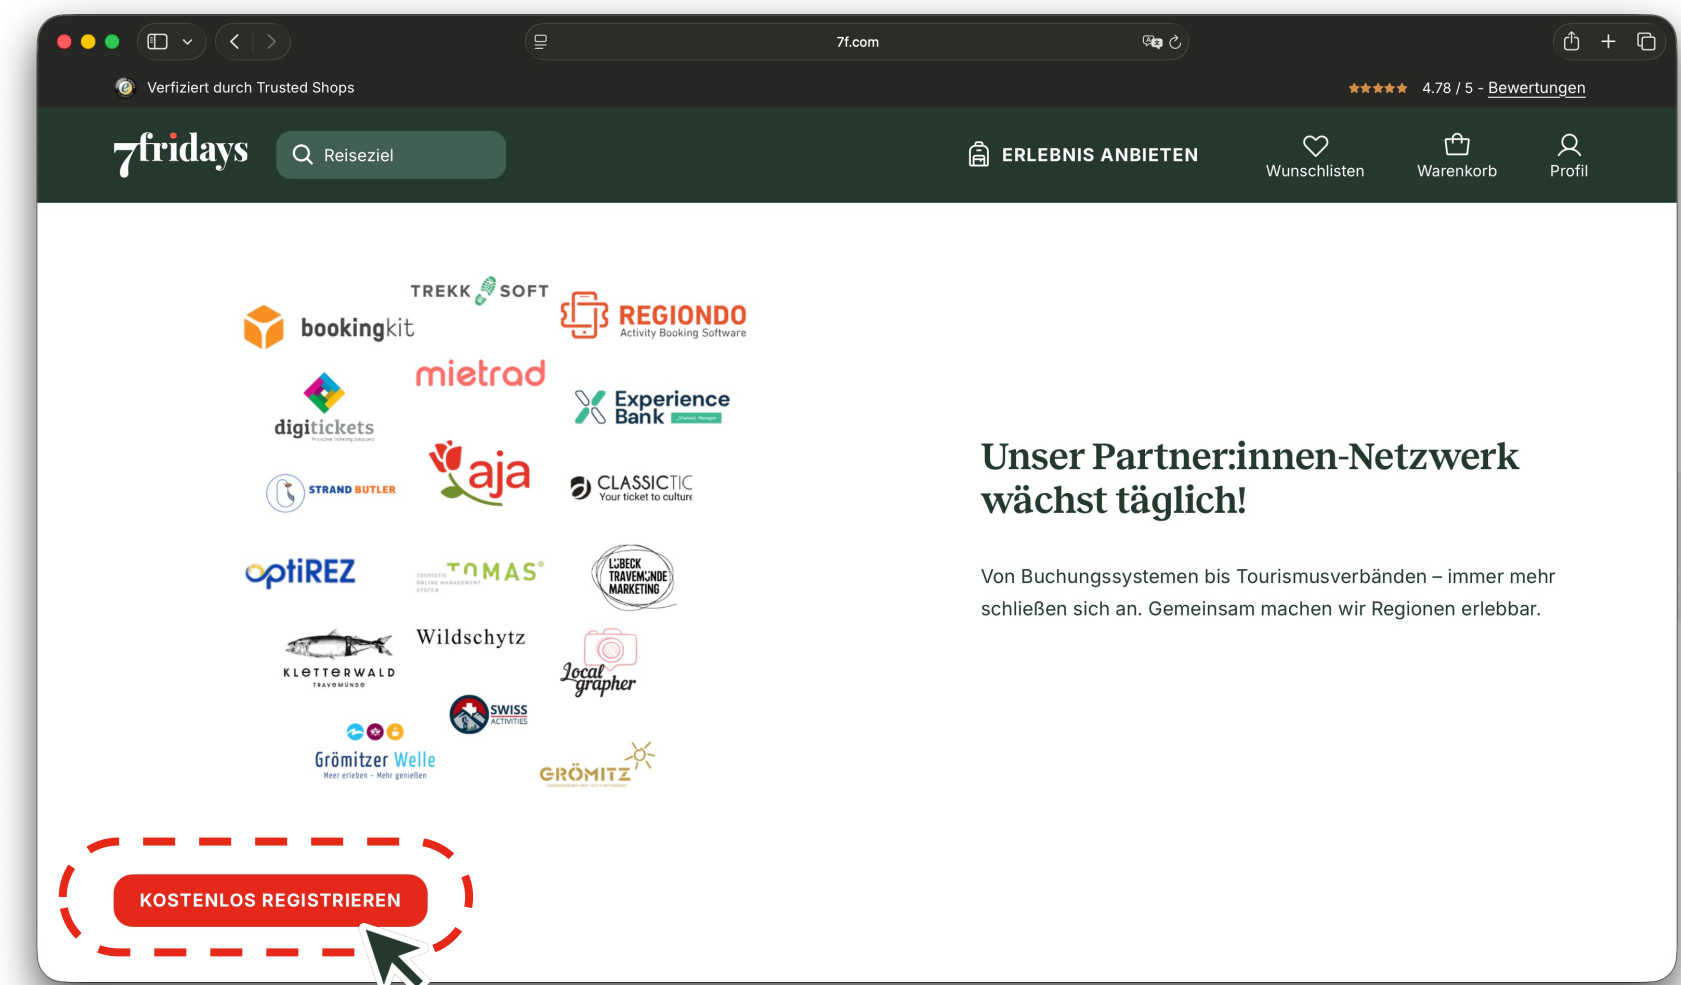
7f.com

Verfiziert durch Trusted Shops

4.78 / 5 - Bewertungen

7fridays

Reiseziel

ERLEBNIS ANBIETEN

Wunschlisten

Warenkorb

Profil

TREKK SOFT

bookingkit

REGIONDO
Activity Booking Software

mietrad

digitickets

Experience Bank

STRAND BUTLER

aja

CLASSICTIC
Your ticket to culture

optiREZ

TOMAS

LÜBECK TRAVEMÜNDE MARKETING

KLETTERWALD
TRAVEMÜNDE

Wildschytz

Local grapher

SWISS ACTIVITIES

Grömitzer Welle
Meer erleben - Mehr genießen

GRÖMITZ

Unser Partner:innen-Netzwerk wächst täglich!

Von Buchungssystemen bis Tourismusverbänden – immer mehr schließen sich an. Gemeinsam machen wir Regionen erlebbar.

KOSTENLOS REGISTRIEREN